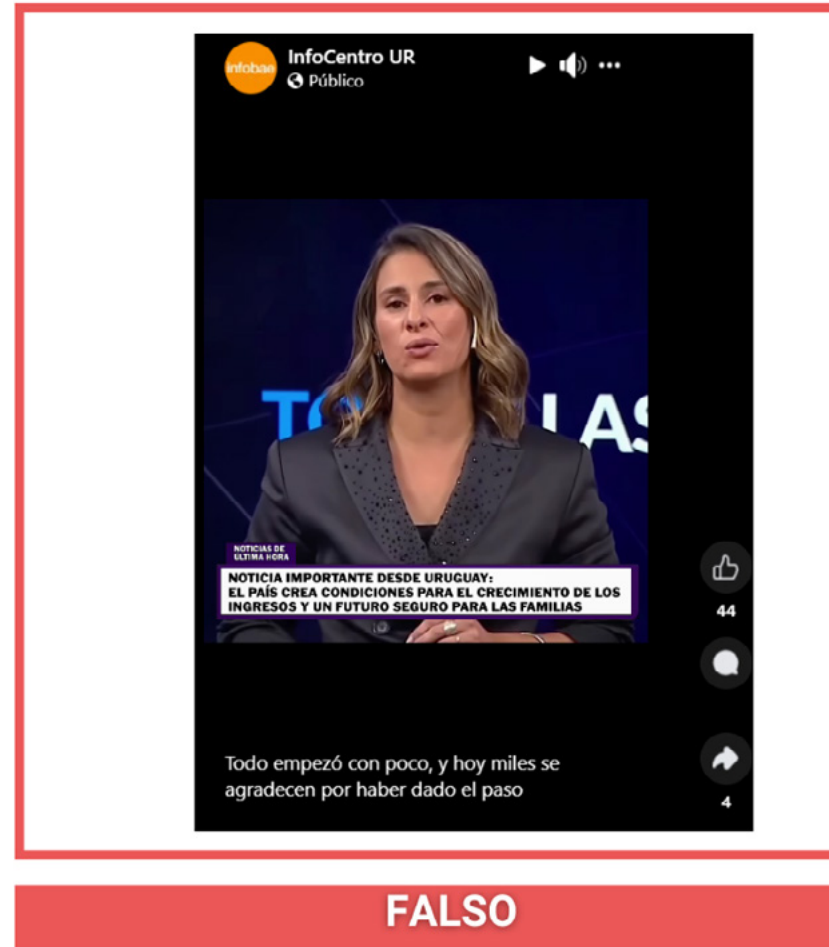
infobae InfoCentro UR
Público

TO LAS

NOTICIAS DE ÚLTIMA HORA
NOTICIA IMPORTANTE DESDE URUGUAY:
EL PAÍS CREA CONDICIONES PARA EL CRECIMIENTO DE LOS INGRESOS Y UN FUTURO SEGURO PARA LAS FAMILIAS

44

4

Todo empezó con poco, y hoy miles se agradecen por haber dado el paso

FALSO